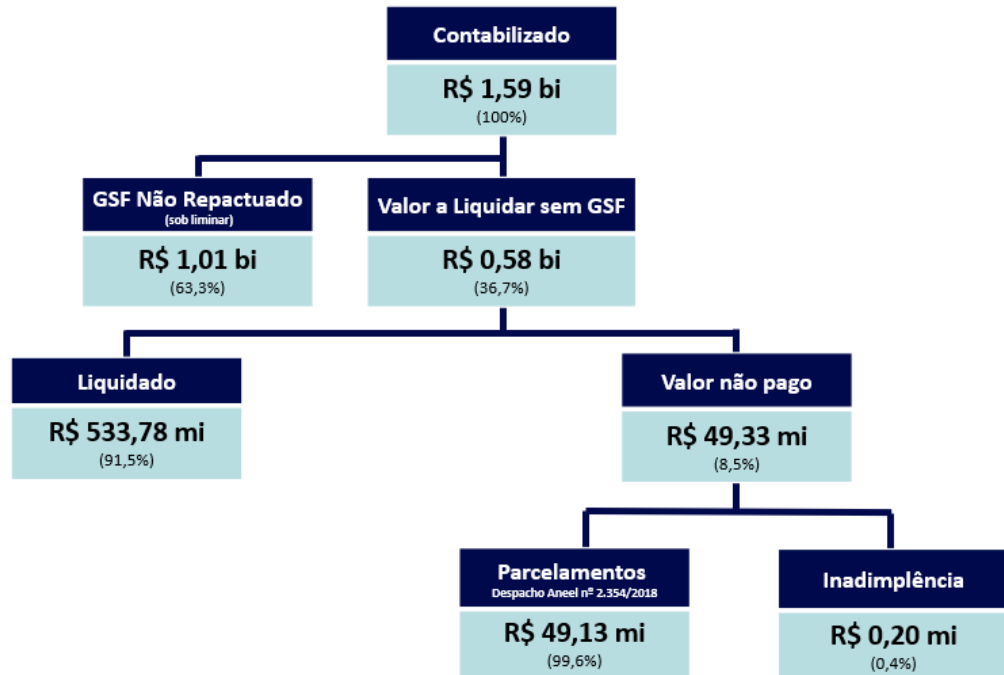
Contabilizado

R$ 1,59 bi
(100%)

GSF Não Repactuado
(sob liminar)

R$ 1,01 bi
(63,3%)

Valor a Liquidar sem GSF

R$ 0,58 bi
(36,7%)

Liquidado

R$ 533,78 mi
(91,5%)

Valor não pago

R$ 49,33 mi
(8,5%)

Parcelamentos
Despacho Aneel nº 2.354/2018

R$ 49,13 mi
(99,6%)

Inadimplência

R$ 0,20 mi
(0,4%)